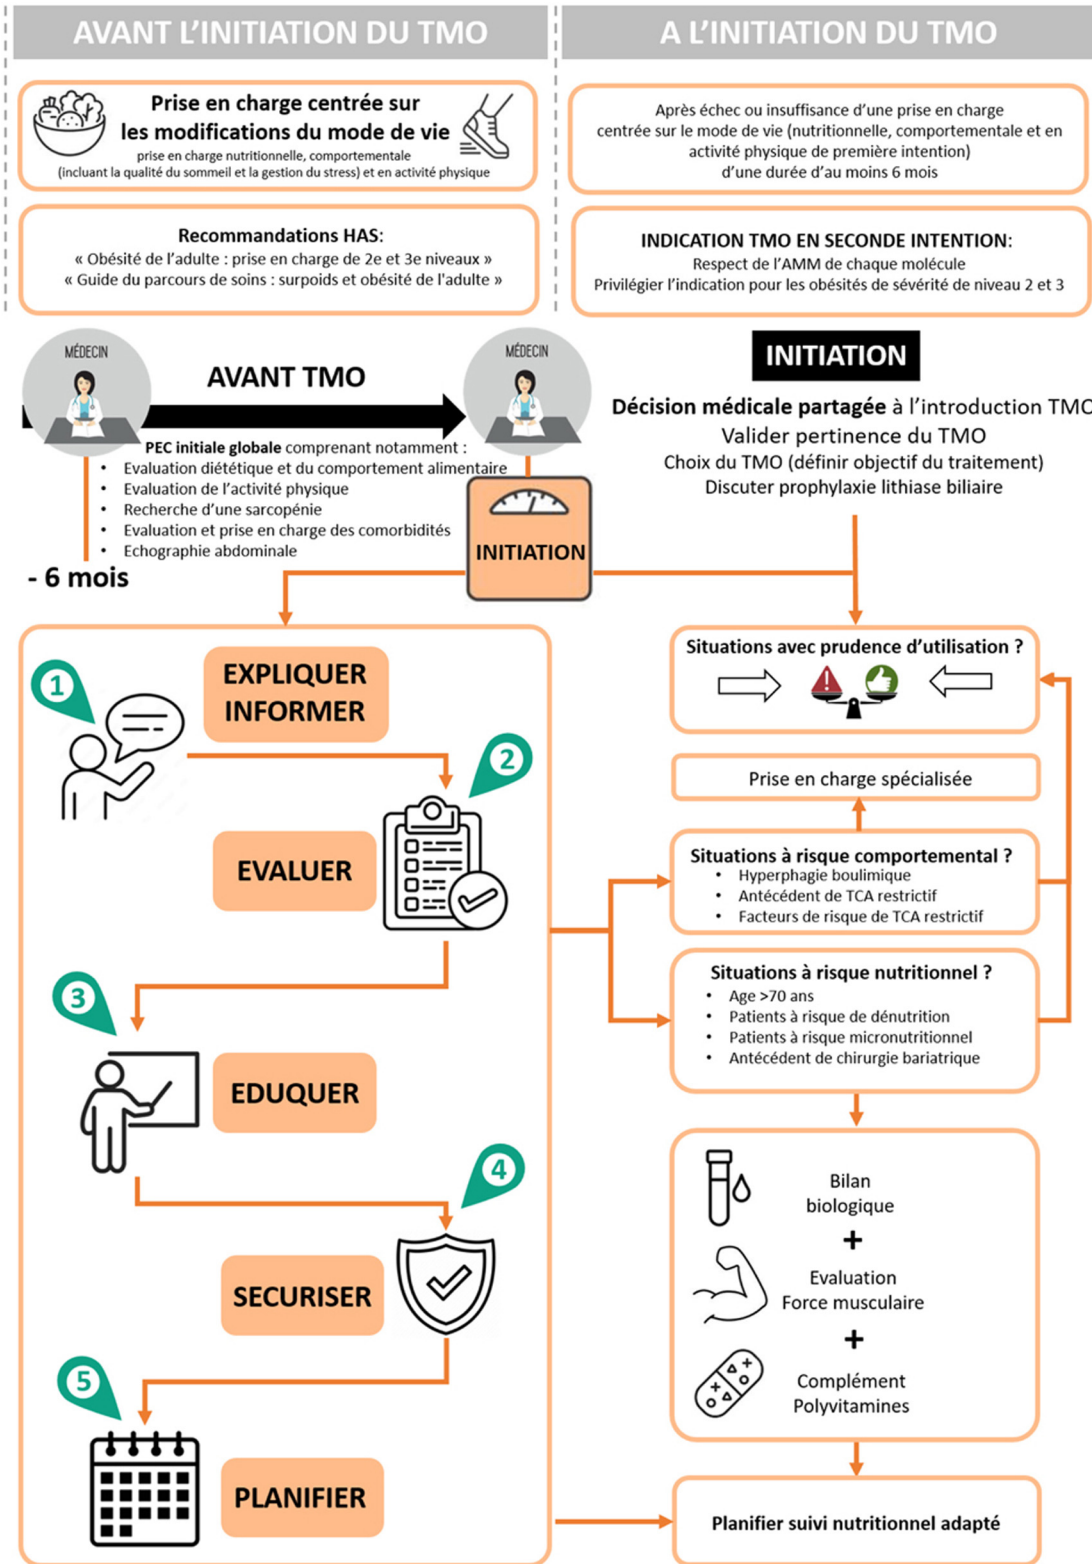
AVANT L'INITIATION DU TMO

A L'INITIATION DU TMO

Prise en charge centrée sur les modifications du mode de vie
prise en charge nutritionnelle, comportementale (incluant la qualité du sommeil et la gestion du stress) et en activité physique

Après échec ou insuffisance d'une prise en charge centrée sur le mode de vie (nutritionnelle, comportementale et en activité physique de première intention) d'une durée d'au moins 6 mois

Recommandations HAS:
« Obésité de l'adulte : prise en charge de 2e et 3e niveaux »
« Guide du parcours de soins : surpoids et obésité de l'adulte »

INDICATION TMO EN SECONDE INTENTION:
Respect de l'AMM de chaque molécule
Privilégier l'indication pour les obésités de sévérité de niveau 2 et 3

MÉDECIN

AVANT TMO

MÉDECIN

INITIATION

Décision médicale partagée à l'introduction TMC
Valider pertinence du TMO
Choix du TMO (définir objectif du traitement)
Discuter prophylaxie lithiase biliaire

PEC initiale globale comprenant notamment :
• Evaluation diététique et du comportement alimentaire
• Evaluation de l'activité physique
• Recherche d'une sarcopénie
• Evaluation et prise en charge des comorbidités
• Echographie abdominale

- 6 mois

INITIATION

Situations avec prudence d'utilisation ?

1
EXPLIQUER INFORMER

2
EVALUER

Prise en charge spécialisée

Situations à risque comportemental ?
• Hyperphagie boulimique
• Antécédent de TCA restrictif
• Facteurs de risque de TCA restrictif

3
EDUQUER

Situations à risque nutritionnel ?
• Age >70 ans
• Patients à risque de dénutrition
• Patients à risque micronutritionnel
• Antécédent de chirurgie bariatrique

4
SECURISER

Bilan biologique
+
Evaluation Force musculaire
+
Complément Polyvitamines

5
PLANIFIER

Planifier suivi nutritionnel adapté